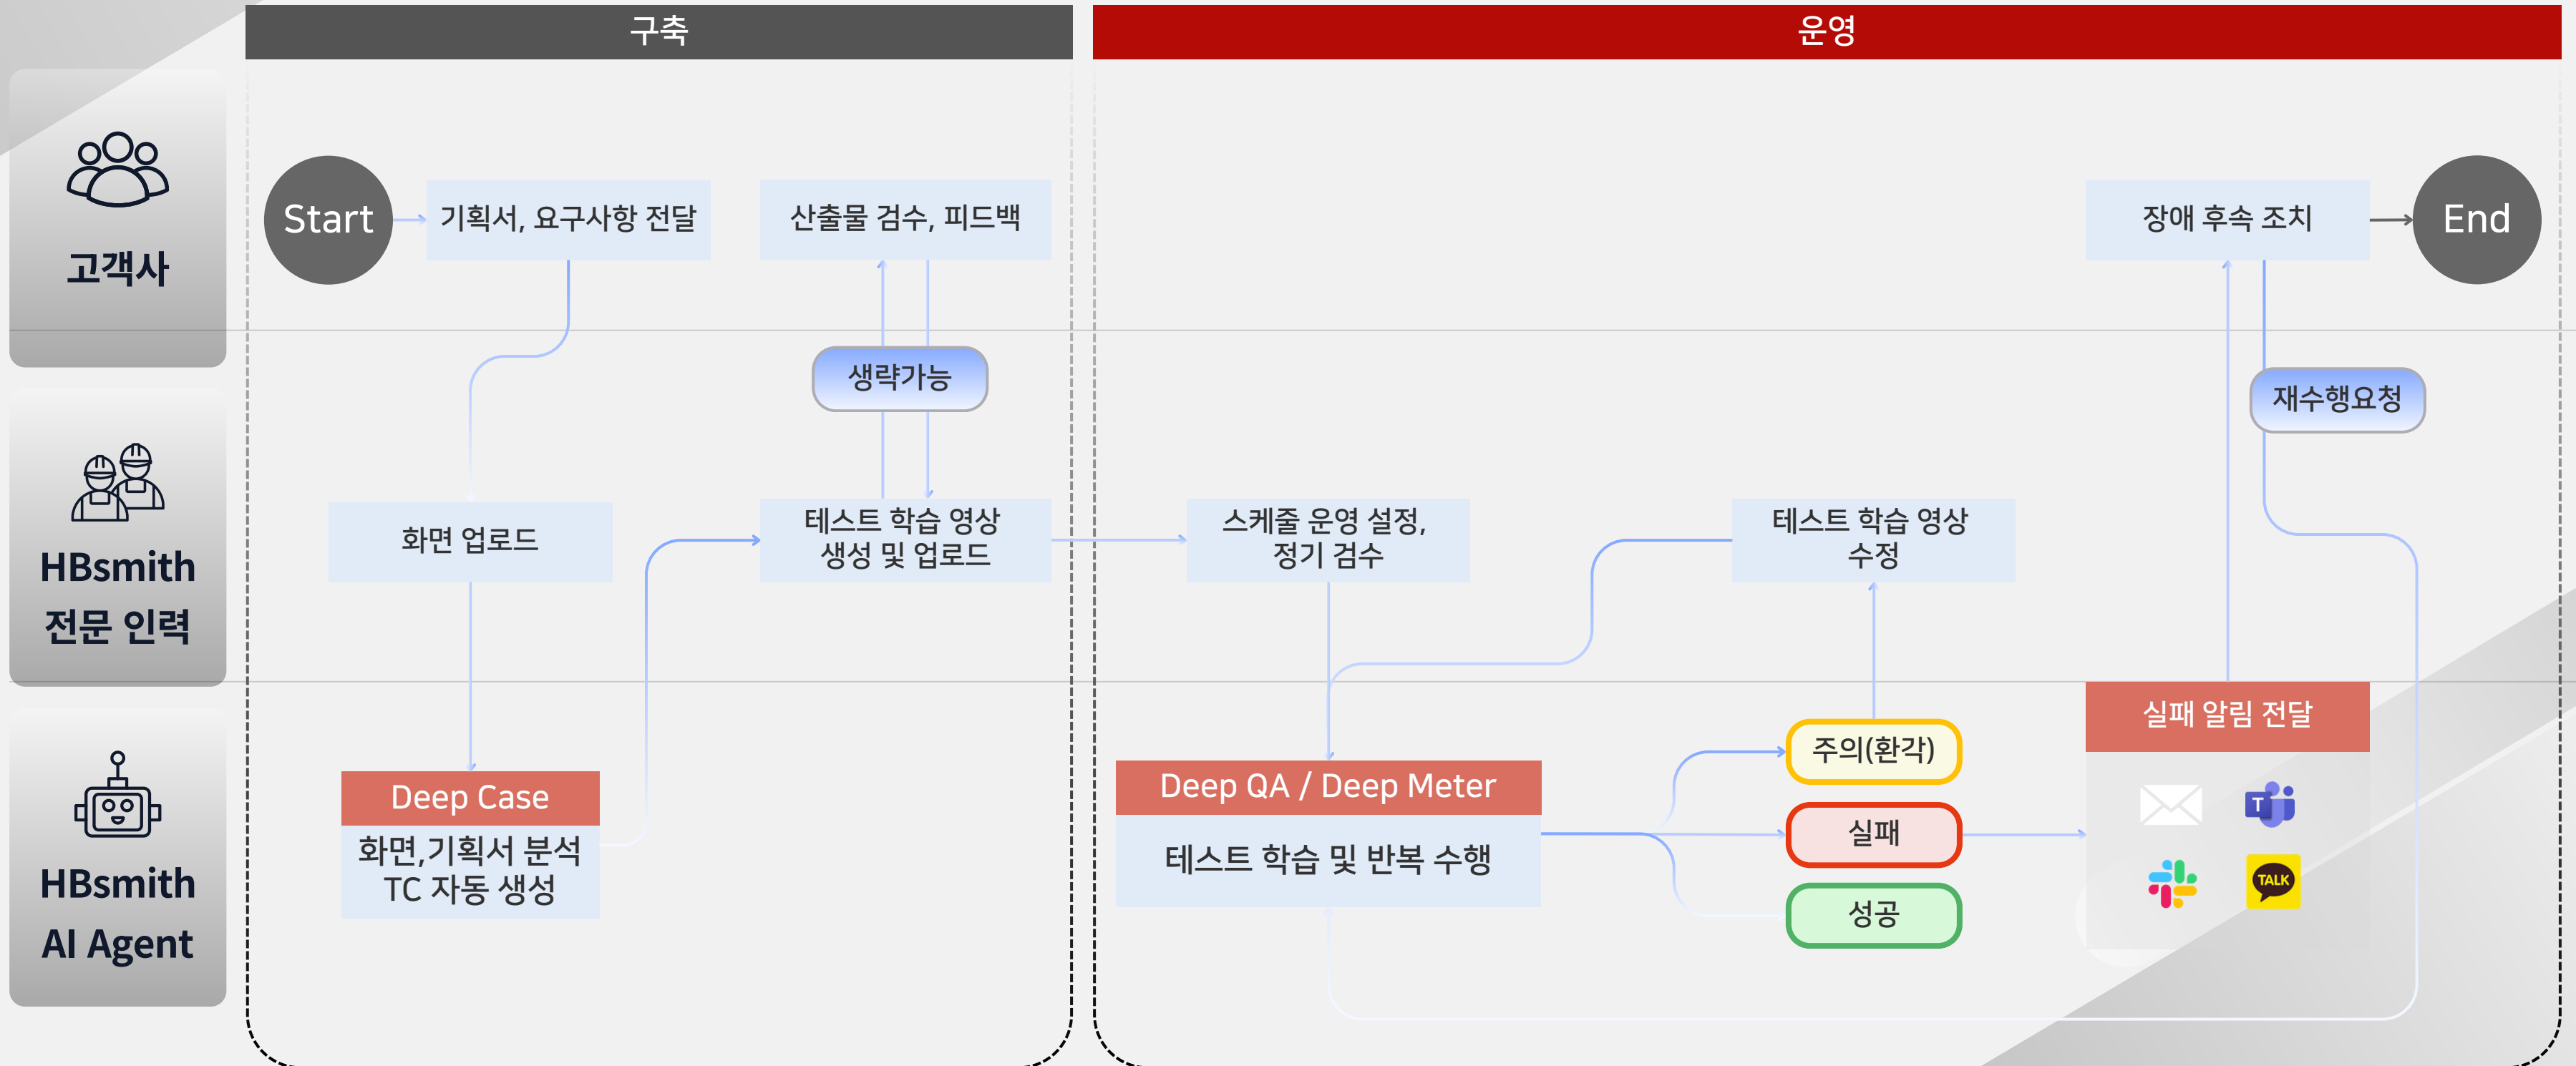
구축

운영

고객사

HBsmith 전문 인력

HBsmith AI Agent

Start

기획서, 요구사항 전달

산출물 검수, 피드백

생략가능

화면 업로드

테스트 학습 영상 생성 및 업로드

Deep Case

화면,기획서 분석 TC 자동 생성

스케줄 운영 설정, 정기 검수

테스트 학습 영상 수정

Deep QA / Deep Meter

테스트 학습 및 반복 수행

주의(환각)

실패

성공

실패 알림 전달

TALK

장애 후속 조치

재수행요청

End